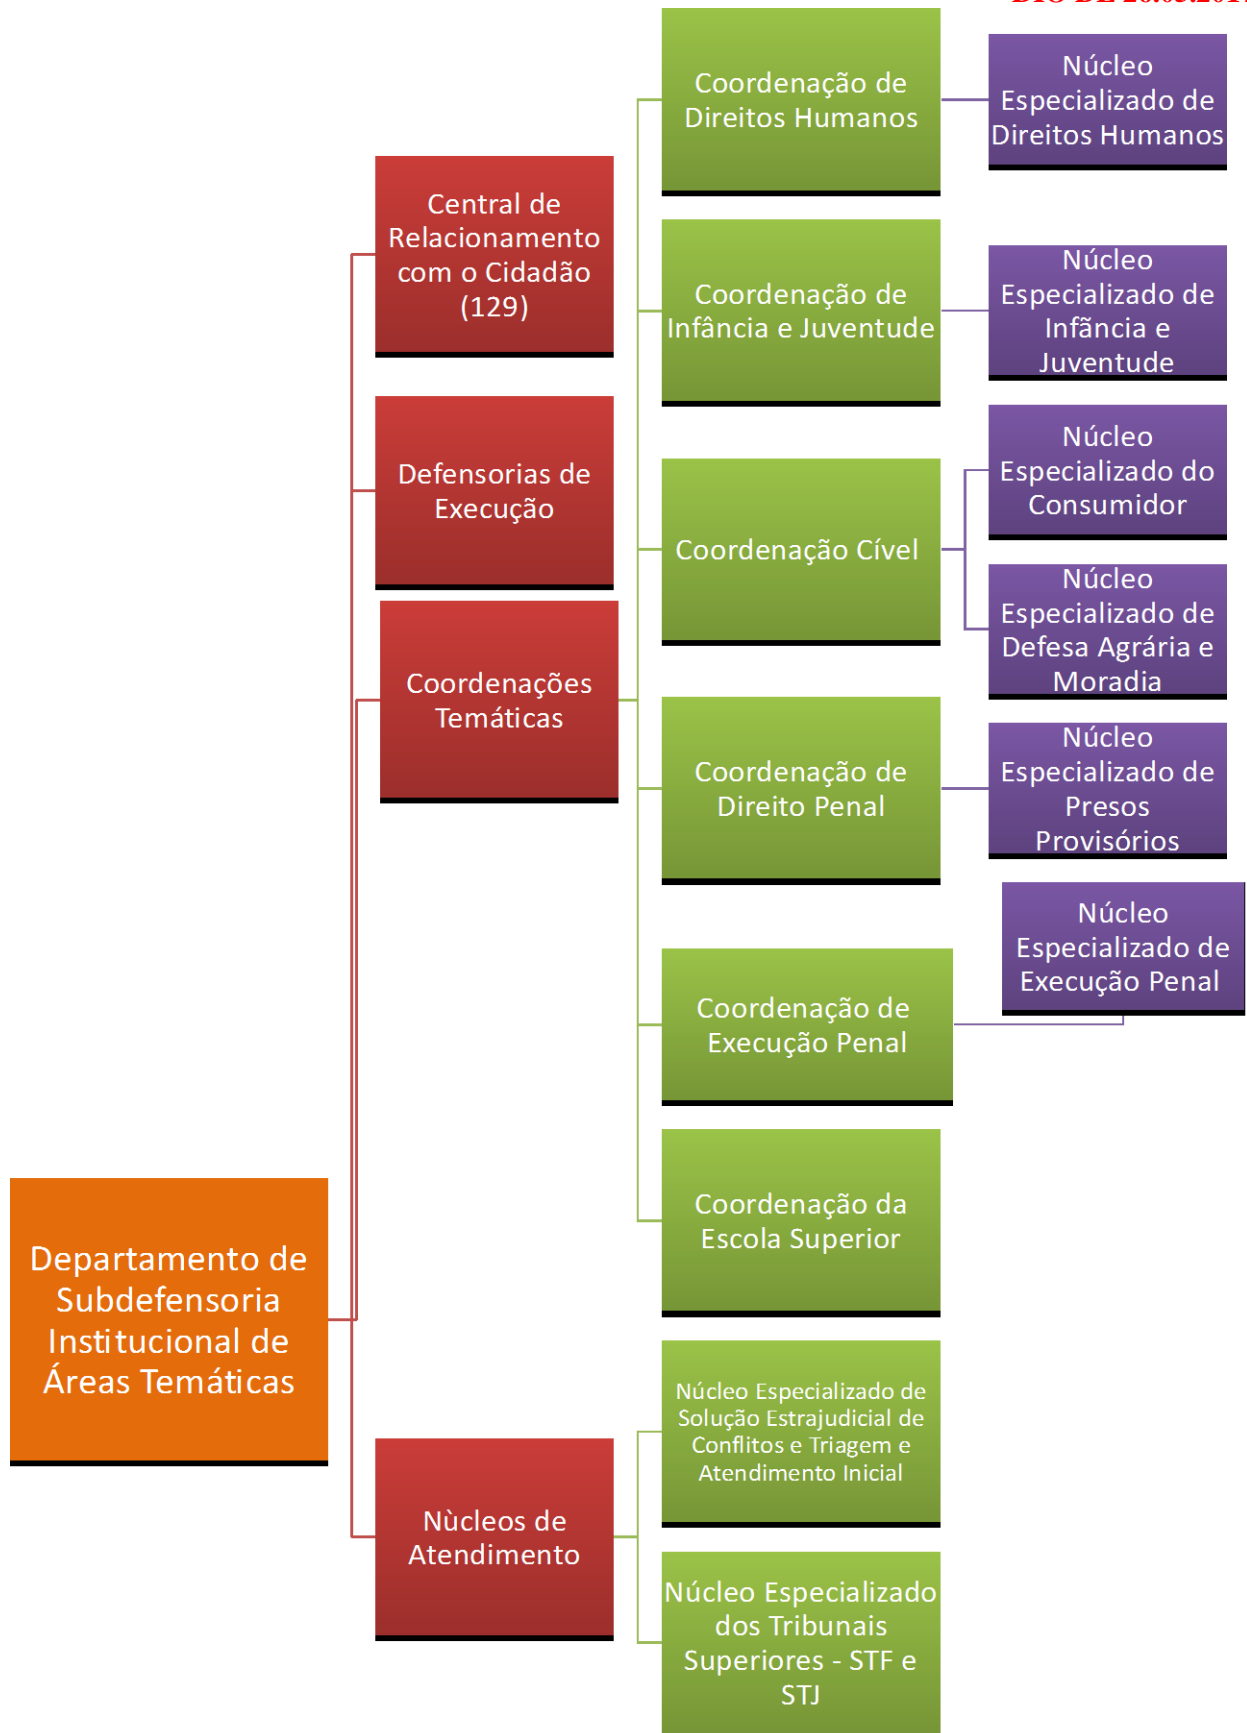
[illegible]

Departamento de Subdefensoria Institucional de Áreas Temáticas

Central de Relacionamento com o Cidadão (129)

Defensorias de Execução

Coordenações Temáticas

Nùcleos de Atendimento

Coordenação de Direitos Humanos

Núcleo Especializado de Direitos Humanos

Coordenação de Infância e Juventude

Núcleo Especializado de Infância e Juventude

Coordenação Cível

Núcleo Especializado do Consumidor

Núcleo Especializado de Defesa Agrária e Moradia

Coordenação de Direito Penal

Núcleo Especializado de Presos Provisórios

Núcleo Especializado de Execução Penal

Coordenação de Execução Penal

Coordenação da Escola Superior

Núcleo Especializado de Solução Estrajudicial de Conflitos e Triagem e Atendimento Inicial

Núcleo Especializado dos Tribunais Superiores - STF e STJ